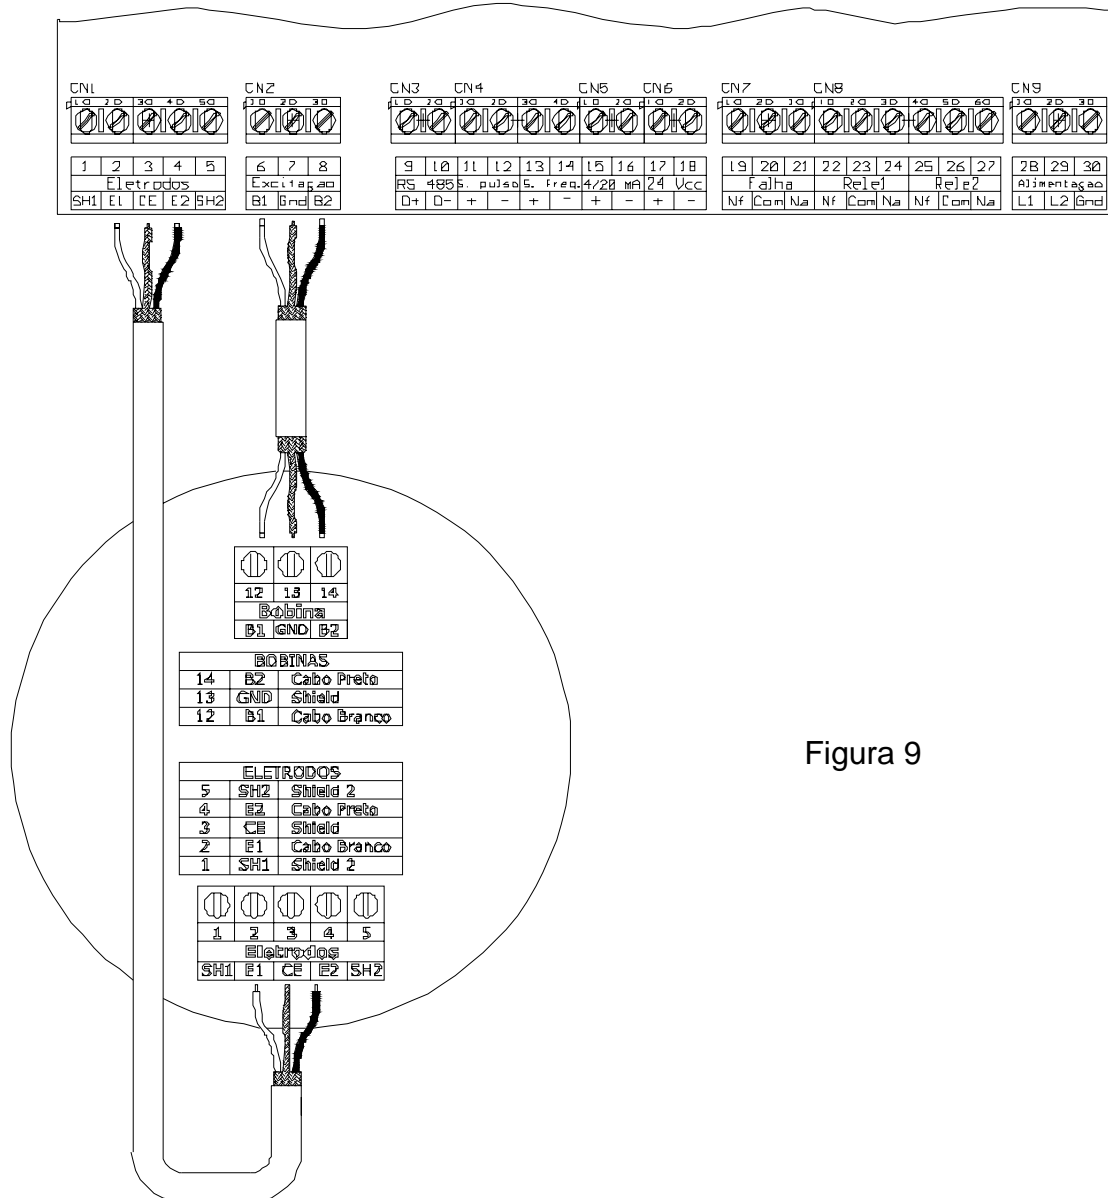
CN1 CN2 CN3 CN4 CN5 CN6 CN7 CN8 CN9

| 1 | 2 | 3 | 4 | 5 |
|---|---|---|---|---|
| Eletrodos | | | | |
| SH1 | E1 | CE | E2 | SH2 |

| 6 | 7 | 8 |
|---|---|---|
| Excitaçao | | |
| B1 | Gnd | B2 |

| 9 | 10 | 11 | 12 | 13 | 14 | 15 | 16 | 17 | 18 |
|---|---|---|---|---|---|---|---|---|---|
| RS 485 | | S. pulso | | S. Freq. | | 4/20 mA | | 24 Vcc | |
| D+ | D- | + | - | + | - | + | - | + | - |

| 19 | 20 | 21 | 22 | 23 | 24 | 25 | 26 | 27 |
|---|---|---|---|---|---|---|---|---|
| Falha | | | Rele1 | | | Rele2 | | |
| Nf | Com | Na | Nf | Com | Na | Nf | Com | Na |

| 28 | 29 | 30 |
|---|---|---|
| Alimentaçao | | |
| L1 | L2 | Gnd |

| 12 | 13 | 14 |
|---|---|---|
| Bobina | | |
| B1 | GND | B2 |

| BOBINAS | | |
|---|---|---|
| 14 | B2 | Cabo Preto |
| 13 | GND | Shield |
| 12 | B1 | Cabo Branco |

Figura 9

| ELETRODOS | | |
|---|---|---|
| 5 | SH2 | Shield 2 |
| 4 | E2 | Cabo Preto |
| 3 | CE | Shield |
| 2 | E1 | Cabo Branco |
| 1 | SH1 | Shield 2 |

| 1 | 2 | 3 | 4 | 5 |
|---|---|---|---|---|
| Eletrodos | | | | |
| SH1 | E1 | CE | E2 | SH2 |